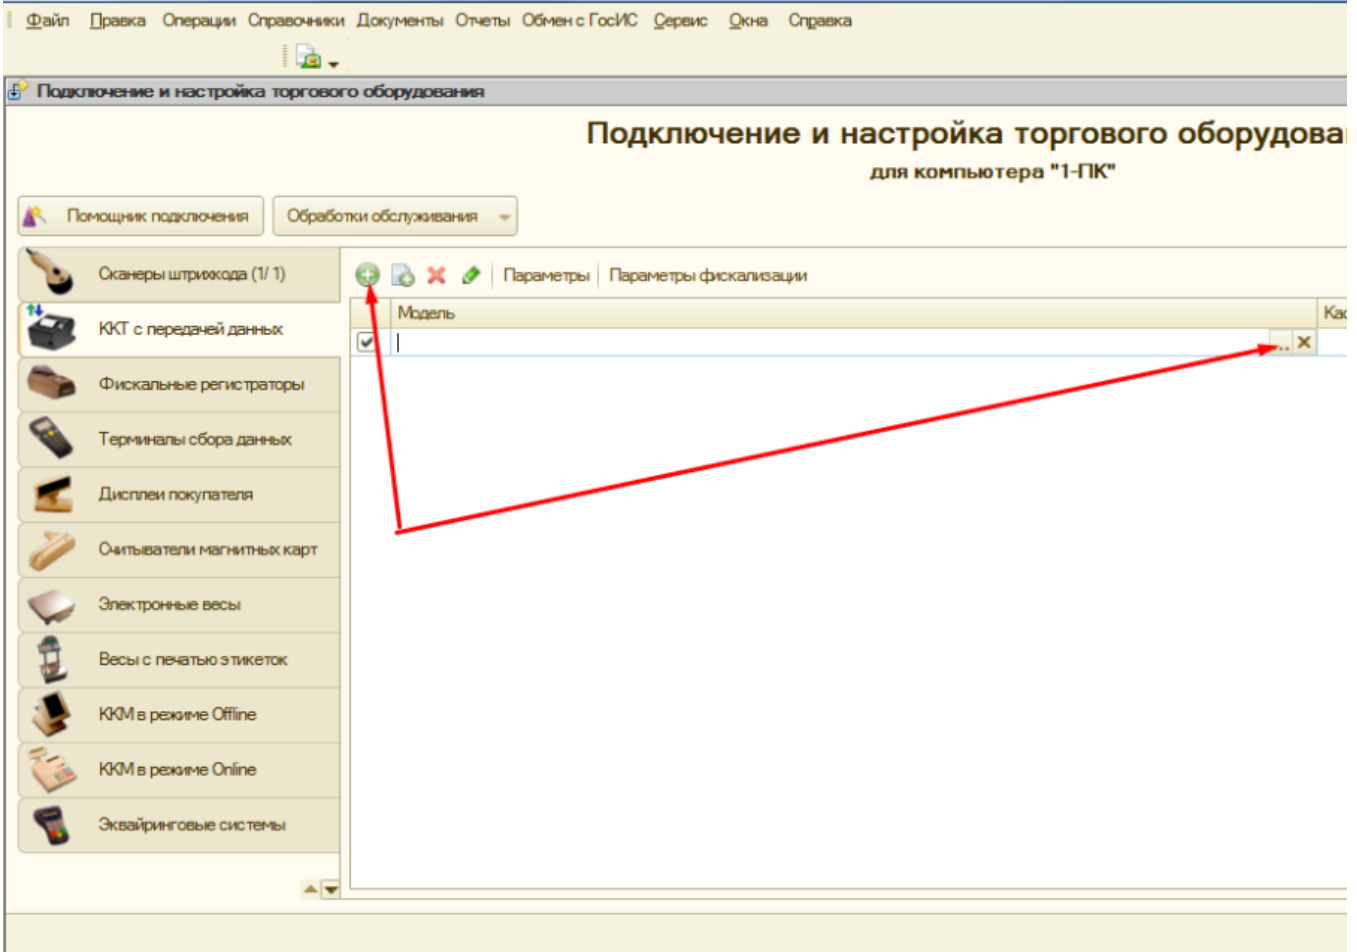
Файл Правка Операции Справочники Документы Отчеты Обмен с ГосИС Сервис Окна Справка

Подключение и настройка торгового оборудования

Подключение и настройка торгового оборудова

для компьютера "1-ПК"

Помощник подключения Обработки обслуживания

Сканеры штрихкода (1/ 1)
ККТ с передачей данных
Фискальные регистраторы
Терминалы сбора данных
Дисплеи покупателя
Считыватели магнитных карт
Электронные весы
Весы с печатью этикеток
ККМ в режиме Offline
ККМ в режиме Online
Эквайринговые системы

Параметры Параметры фискализации

| Модель | Ка |
|---|---|
| | |